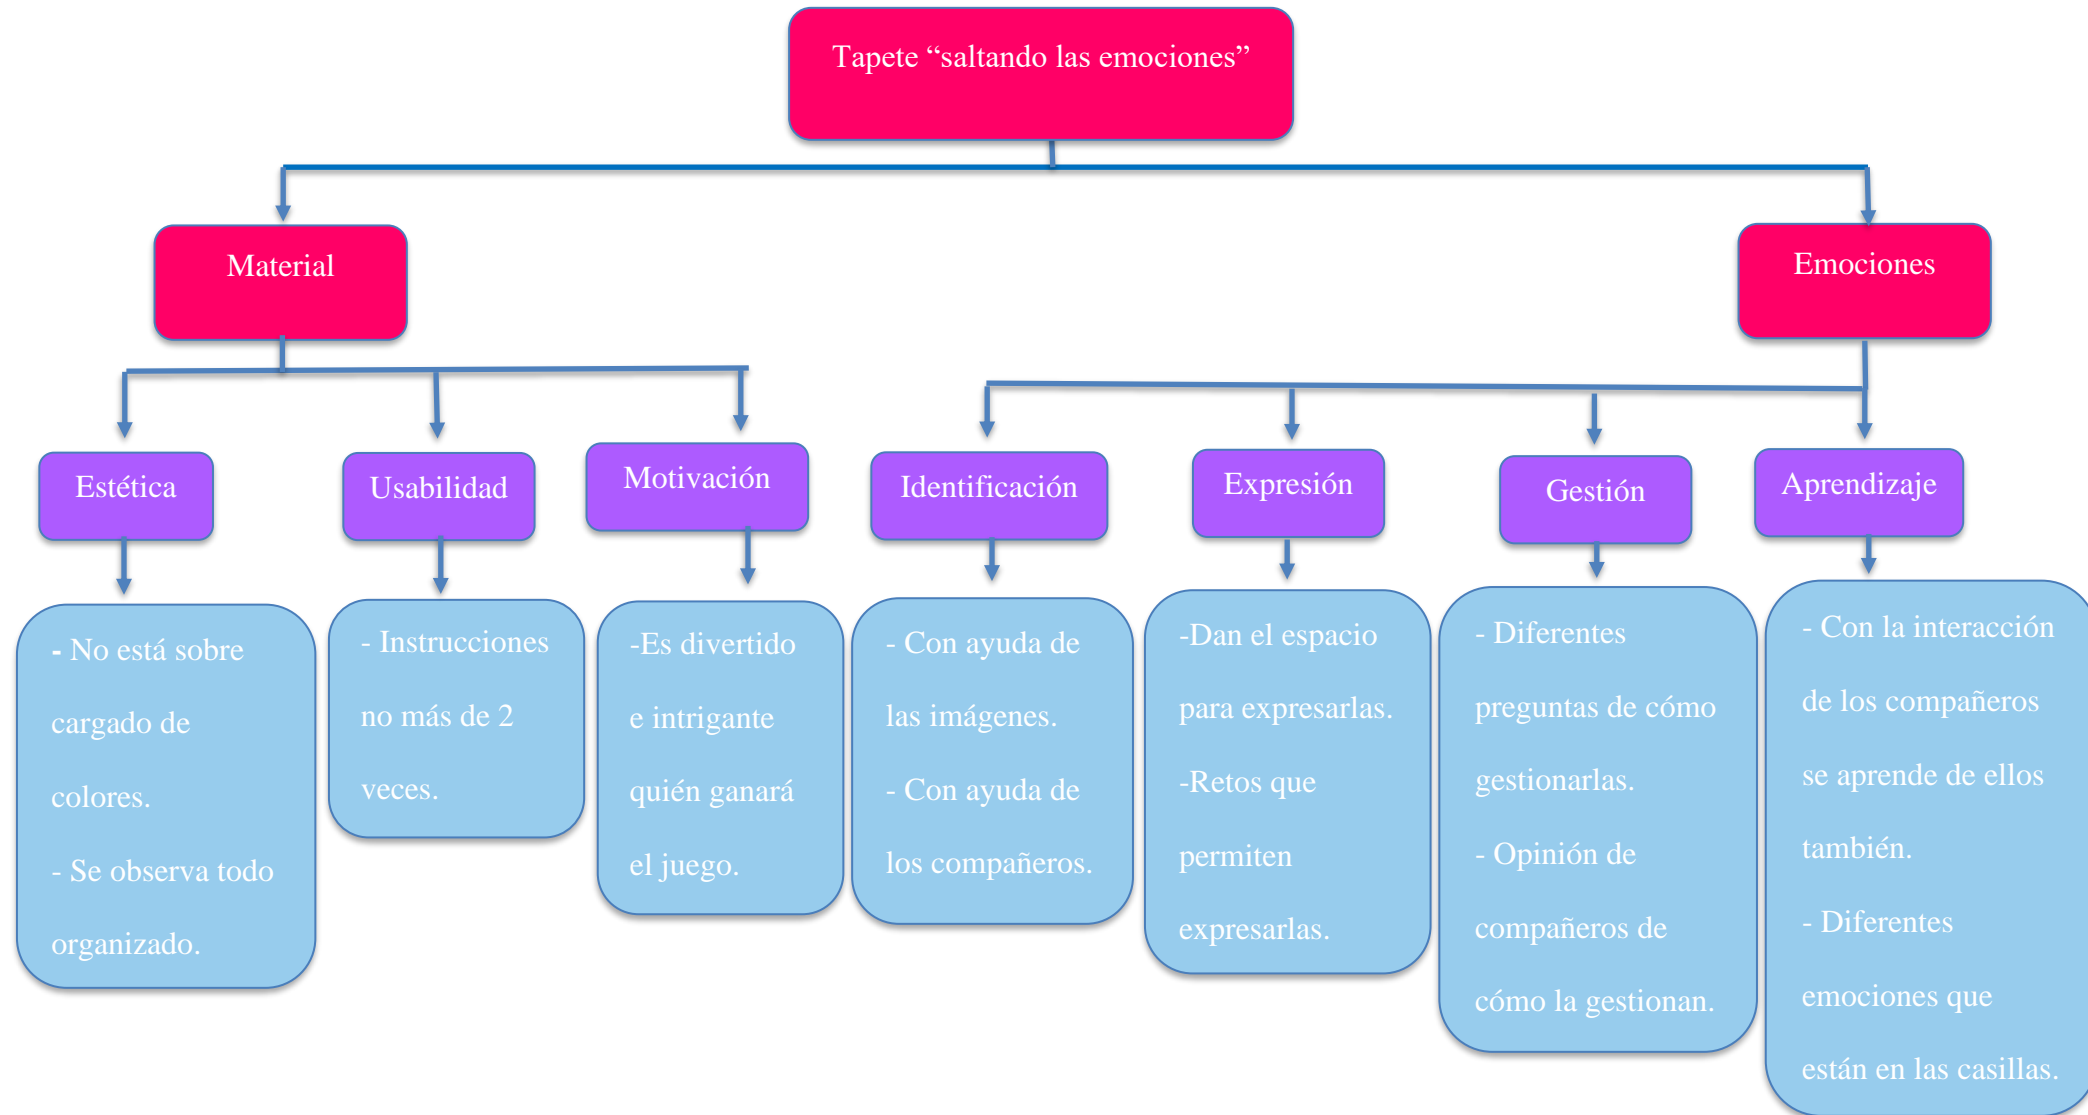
Tapete “saltando las emociones”

Material

Emociones

Estética

Usabilidad

Motivación

Identificación

Expresión

Gestión

Aprendizaje

- No está sobre cargado de colores.

- Se observa todo organizado.

- Instrucciones no más de 2 veces.

-Es divertido e intrigante quién ganará el juego.

- Con ayuda de las imágenes.

- Con ayuda de los compañeros.

-Dan el espacio para expresarlas.

-Retos que permiten expresarlas.

- Diferentes preguntas de cómo gestionarlas.

- Opinión de compañeros de cómo la gestionan.

- Con la interacción de los compañeros se aprende de ellos también.

- Diferentes emociones que están en las casillas.